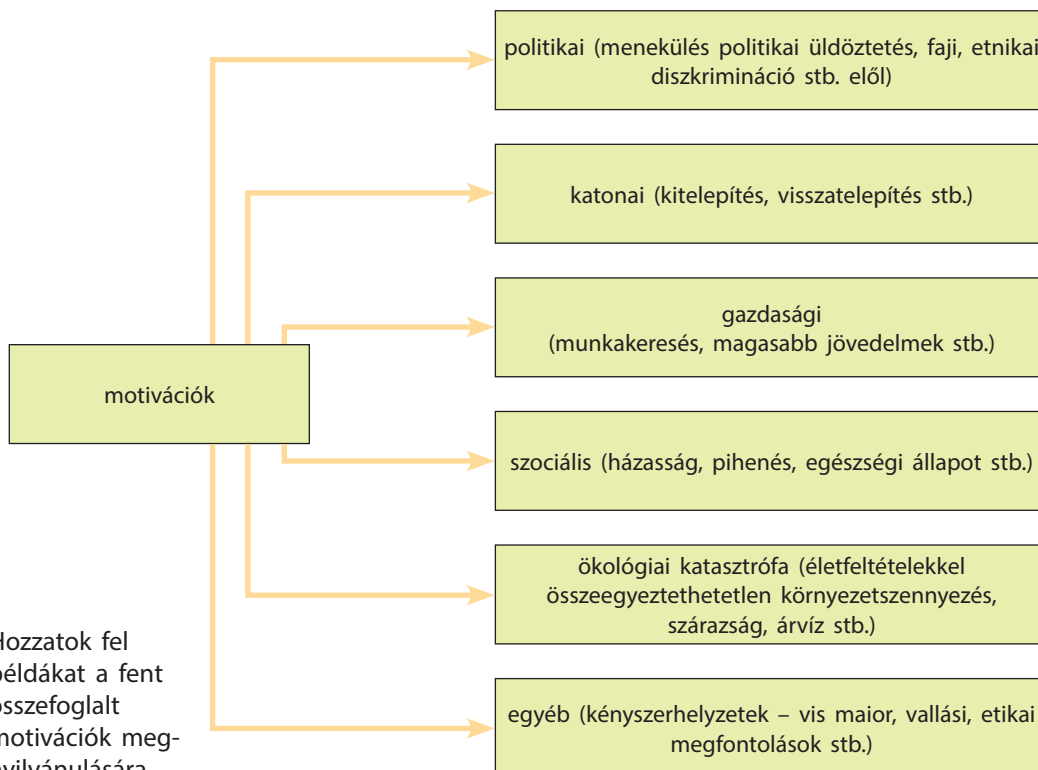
motivációk

politikai (menekülés politikai üldöztetés, faji, etnikai diszkrimináció stb. elől)

katonai (kitelepítés, visszatelepítés stb.)

gazdasági (munkakeresés, magasabb jövedelmek stb.)

szociális (házasság, pihenés, egészségi állapot stb.)

ökológiai katasztrófa (életfeltételekkel összeegyeztethetetlen környezetszennyezés, szárazság, árvíz stb.)

egyéb (kényszerhelyzetek – vis maior, vallási, etikai megfontolások stb.)

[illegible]ozzatok fel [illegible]éldákat a fent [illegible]sszefoglalt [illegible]otivációk megnyilvánulására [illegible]